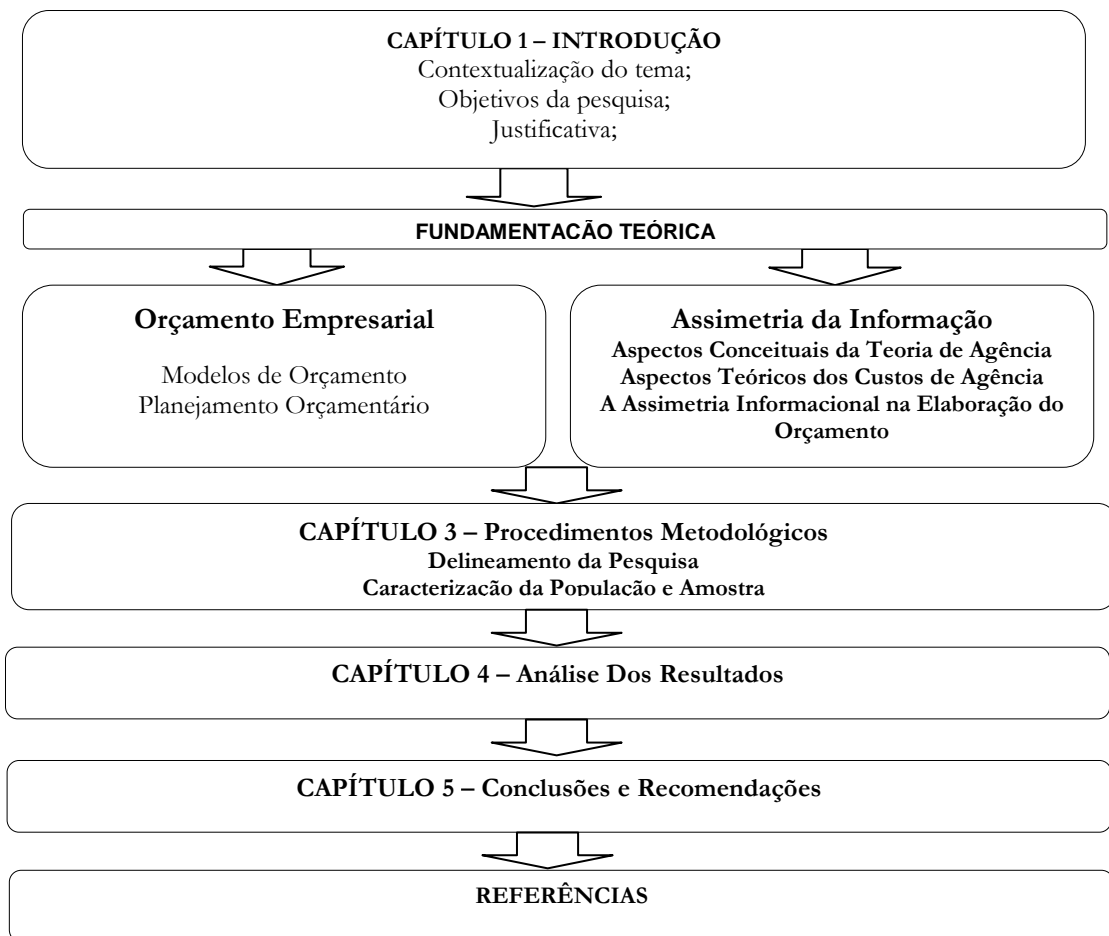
CAPÍTULO 1 – INTRODUÇÃO
Contextualização do tema;
Objetivos da pesquisa;
Justificativa;

FUNDAMENTACÃO TEÓRICA

Orçamento Empresarial

Modelos de Orçamento
Planejamento Orçamentário

Assimetria da Informação
Aspectos Conceituais da Teoria de Agência
Aspectos Teóricos dos Custos de Agência
A Assimetria Informacional na Elaboração do Orçamento

CAPÍTULO 3 – Procedimentos Metodológicos
Delineamento da Pesquisa
Caracterização da População e Amostra

CAPÍTULO 4 – Análise Dos Resultados

CAPÍTULO 5 – Conclusões e Recomendações

REFERÊNCIAS